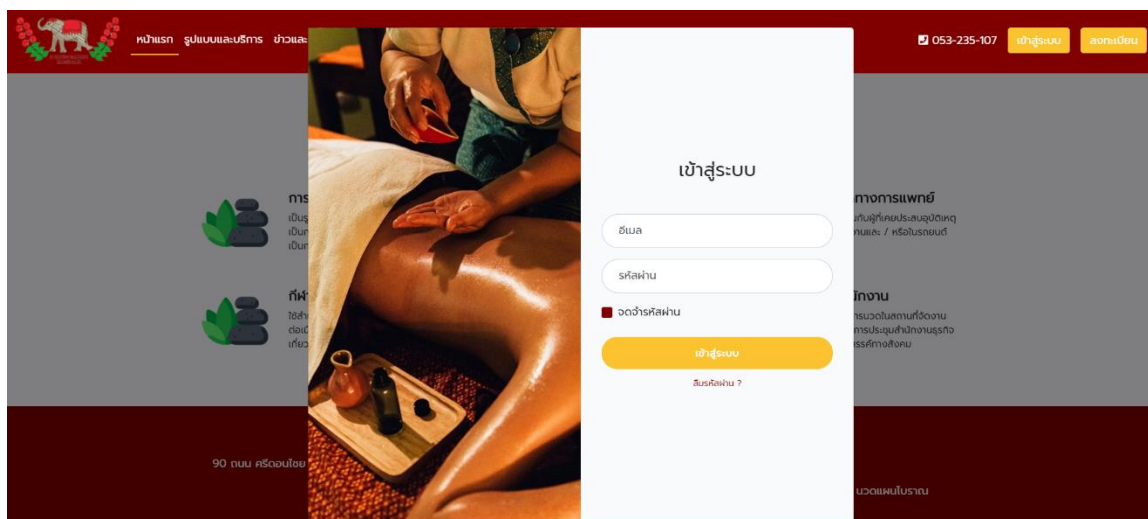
หน้าแรก รูปแบบและบริการ ข่าวและ

053-235-107 เข้าสู่ระบบ ลงทะเบียน

เข้าสู่ระบบ

อีเมล

รหัสผ่าน

จดจำรหัสผ่าน

เข้าสู่ระบบ

ลืมรหัสผ่าน ?

การ
เป็นรู
เป็นก
เป็นก

ทางการแพทย์
นกับผู้ที่เคยประสบอุบัติเหตุ
คนและ / หรือในรถยนต์

กีฬ
ใช้สำ
ต่อเนื่
เกี่ยว

นักงาน
การนวดในสถานที่จัดงาน
การประชุมสำนักงานธุรกิจ
รรค์ทางสังคม

90 ถนน ศรีดอนไชย

นวดแผนโบราณ